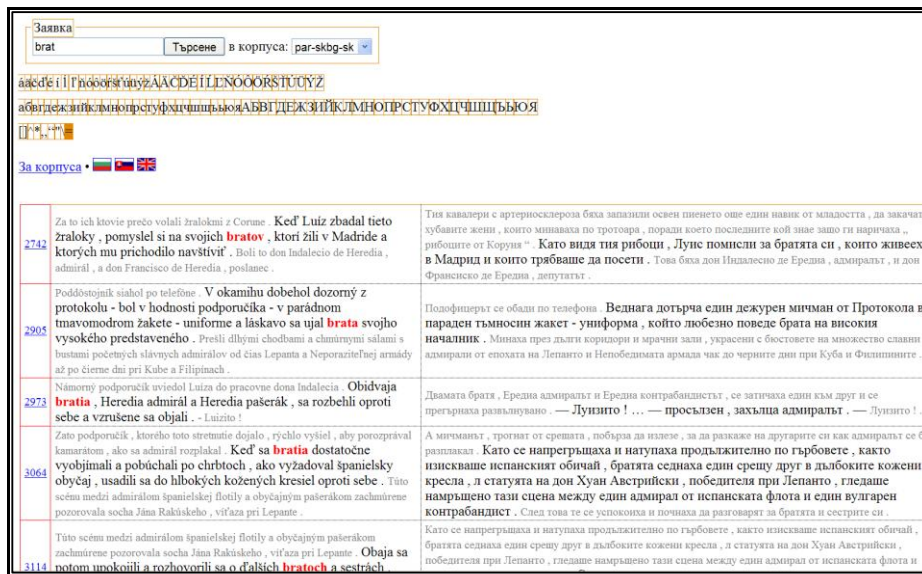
Заявка
brat [Търсене] в корпуса: par-skbg-sk

aáäcčdďeéiíĺľnňoóôrŕsštťuúyýzžÁÄČĎÉÍĹĽŇÓÔŔŠŤÚÝŽ
абвгдежзийклмнопрстуфхцчшщъьюяАБВГДЕЖЗИЙКЛМНОПРСТУФХЦЧШЩЪЬЮЯ
[]^*.,?"'|=

За корпуса •

| 2742 | Za to ich ktovie prečo volali žralokmi z Corune . Keď Luiz zbadal tieto žraloky , pomyslel si na svojich bratov , ktorí žili v Madride a ktorých mu prichodilo navštíviť . Boli to don Indalecio de Heredia , admirál , a don Francisco de Heredia , poslanec . | Тия кавалери с артериосклероза бяха запазили освен пиенето още един навик от младостта , да закачат хубавите жени , които минаваха по тротоара , поради което последните кой знае защо ги наричаха „ рибоците от Коруня " . Като видя тия рибоци , Луис помисли за братята си , които живееха в Мадрид и които трябваше да посети . Това бяха дон Индалесио де Ередиа , адмиралът , и дон Франсиско де Ередиа , депутатът . |
|---|---|---|
| 2905 | Poddôstojník siahol po telefóne . V okamihu dobehol dozorný z protokolu - bol v hodnosti podporučíka - v parádnom tmavomodrom žakete - uniforme a láskavo sa ujal brata svojho vysokého predstaveného . Prešli dlhými chodbami a chmúrnymi sálami s bustami početných slávnych admirálov od čias Lepanta a Neporaziteľnej armády až po čierne dni pri Kube a Filipínach . | Подофицерът се обади по телефона . Веднага дотърча един дежурен мичман от Протокола в параден тъмносин жакет - униформа , който любезно поведе брата на високия началник . Минаха през дълги коридори и мрачни зали , украсени с бюстовете на множество славни адмирали от епохата на Лепанто и Непобедимата армада чак до черните дни при Куба и Филипините . |
| 2973 | Námorný podporučík uviedol Luiza do pracovne dona Indalecia . Obidvaja bratia , Heredia admirál a Heredia pašerák , sa rozbehli oproti sebe a vzrušene sa objali . - Luizito ! | Двамата братя , Ередиа адмиралът и Ередиа контрабандистът , се затичаха един към друг и се прегърнаха развълнувано . — Луизито ! … — просълзен , захълца адмиралът . — Луизито ! . |
| 3064 | Zato podporučík , ktorého toto stretnutie dojalo , rýchlo vyšiel , aby porozprával kamarátom , ako sa admirál rozplakal . Keď sa bratia dostatočne vyobjímali a pobúchali po chrbtoch , ako vyžadoval španielsky obyčaj , usadili sa do hlbokých kožených kresiel oproti sebe . Túto scénu medzi admirálom španielskej flotily a obyčajným pašerákom zachmúrene pozorovala socha Jána Rakúskeho , víťaza pri Lepante . | А мичманът , трогнат от срещата , побърза да излезе , за да разкаже на другарите си как адмиралът се е разплакал . Като се напрегърщаха и натупаха продължително по гърбовете , както изискваше испанският обичай , братята седнаха един срещу друг в дълбоките кожени кресла , л статуята на дон Хуан Австрийски , победителя при Лепанто , гледаше намръщено тази сцена между един адмирал от испанската флота и един вулгарен контрабандист . След това те се успокоиха и почнаха да разговарят за братята и сестрите си . |
| 3114 | Túto scénu medzi admirálom španielskej flotily a obyčajným pašerákom zachmúrene pozorovala socha Jána Rakúskeho , víťaza pri Lepante . Obaja sa potom upokojili a rozhovorili sa o ďalších bratoch a sestrách . | Като се напрегърщаха и натупаха продължително по гърбовете , както изискваше испанският обичай , братята седнаха един срещу друг в дълбоките кожени кресла , л статуята на дон Хуан Австрийски , победителя при Лепанто , гледаше намръщено тази сцена между един адмирал от испанската флота и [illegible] |